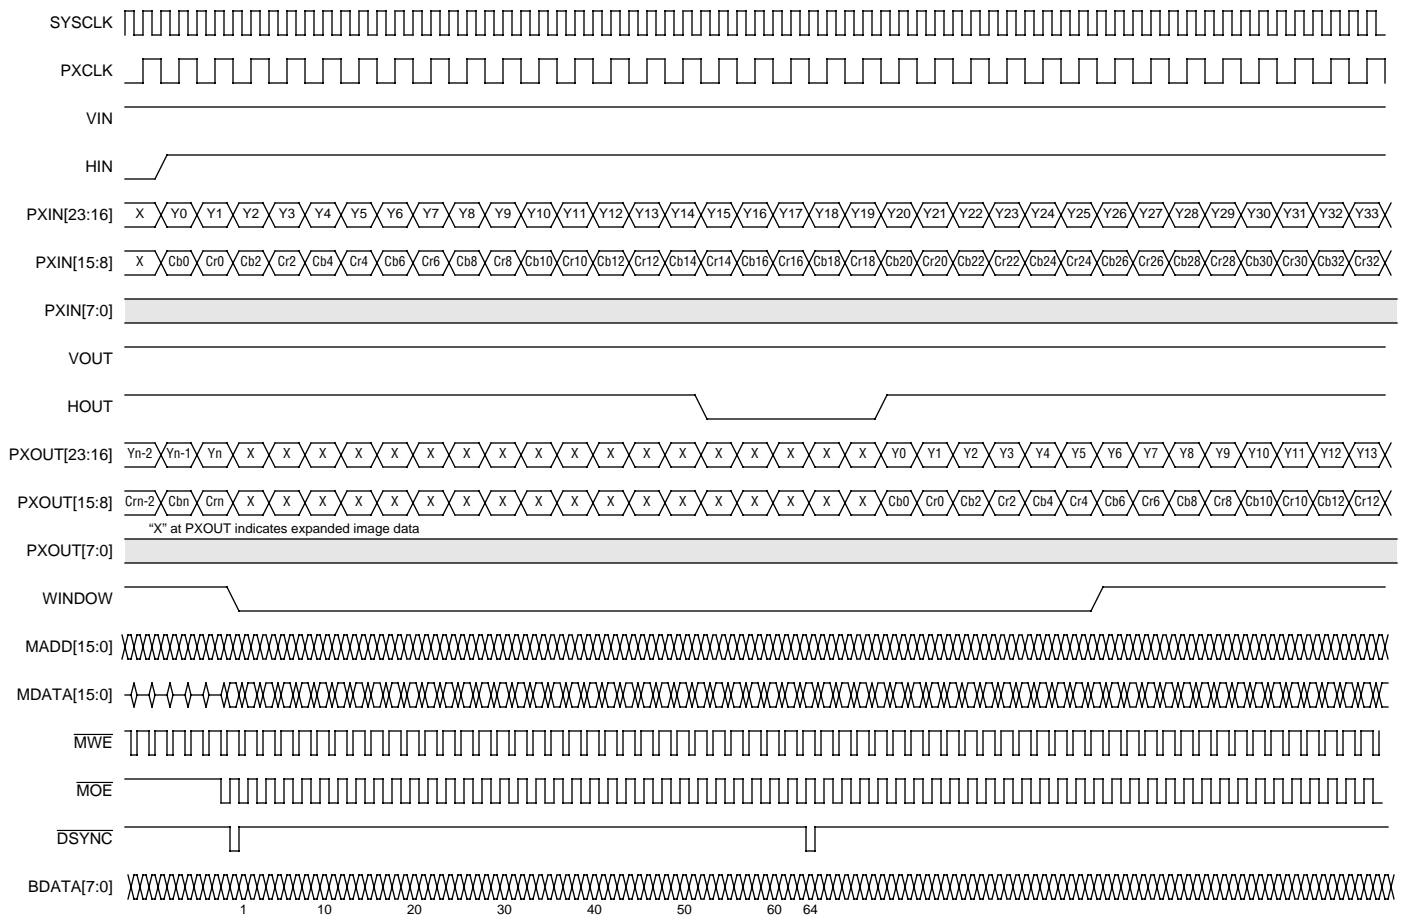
SYSCLK

PXCLK

VIN

HIN

PXIN[23:16] X Y0 Y1 Y2 Y3 Y4 Y5 Y6 Y7 Y8 Y9 Y10 Y11 Y12 Y13 Y14 Y15 Y16 Y17 Y18 Y19 Y20 Y21 Y22 Y23 Y24 Y25 Y26 Y27 Y28 Y29 Y30 Y31 Y32 Y33

PXIN[15:8] X Cb0 Cr0 Cb2 Cr2 Cb4 Cr4 Cb6 Cr6 Cb8 Cr8 Cb10 Cr10 Cb12 Cr12 Cb14 Cr14 Cb16 Cr16 Cb18 Cr18 Cb20 Cr20 Cb22 Cr22 Cb24 Cr24 Cb26 Cr26 Cb28 Cr28 Cb30 Cr30 Cb32 Cr32

PXIN[7:0]

VOUT

HOUT

PXOUT[23:16] Yn-2 Yn-1 Yn X X X X X X X X X X X X X X X X X X X Y0 Y1 Y2 Y3 Y4 Y5 Y6 Y7 Y8 Y9 Y10 Y11 Y12 Y13

PXOUT[15:8] Crn-2 Cbn Crn X X X X X X X X X X X X X X X X X X X Cb0 Cr0 Cb2 Cr2 Cb4 Cr4 Cb6 Cr6 Cb8 Cr8 Cb10 Cr10 Cb12 Cr12

"X" at PXOUT indicates expanded image data

PXOUT[7:0]

WINDOW

MADD[15:0]

MDATA[15:0]

$\overline{MWE}$

$\overline{MOE}$

$\overline{DSYNC}$

BDATA[7:0]

1 10 20 30 40 50 60 64